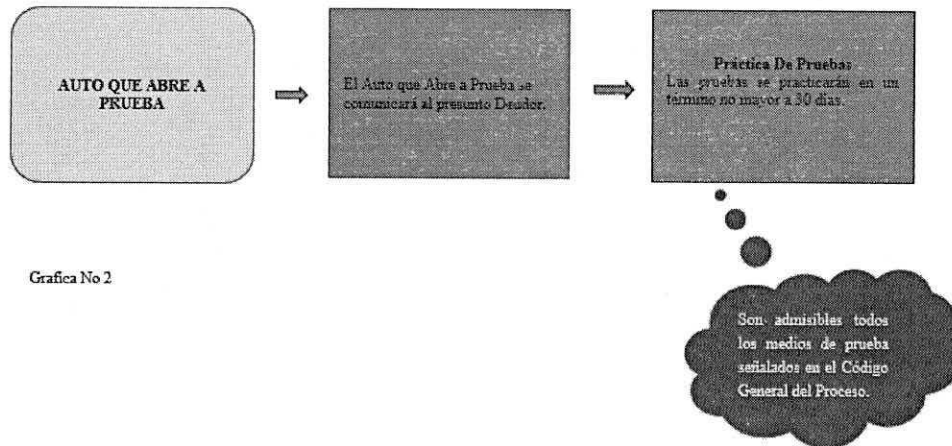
AUTO QUE ABRE A PRUEBA

El Auto que Abre a Prueba se comunicará al presunto Deudor.

Práctica De Pruebas:
Las pruebas se practicarán en un término no mayor a 30 días.

Grafica No 2

Son admisibles todos los medios de prueba señalados en el Código General del Proceso.